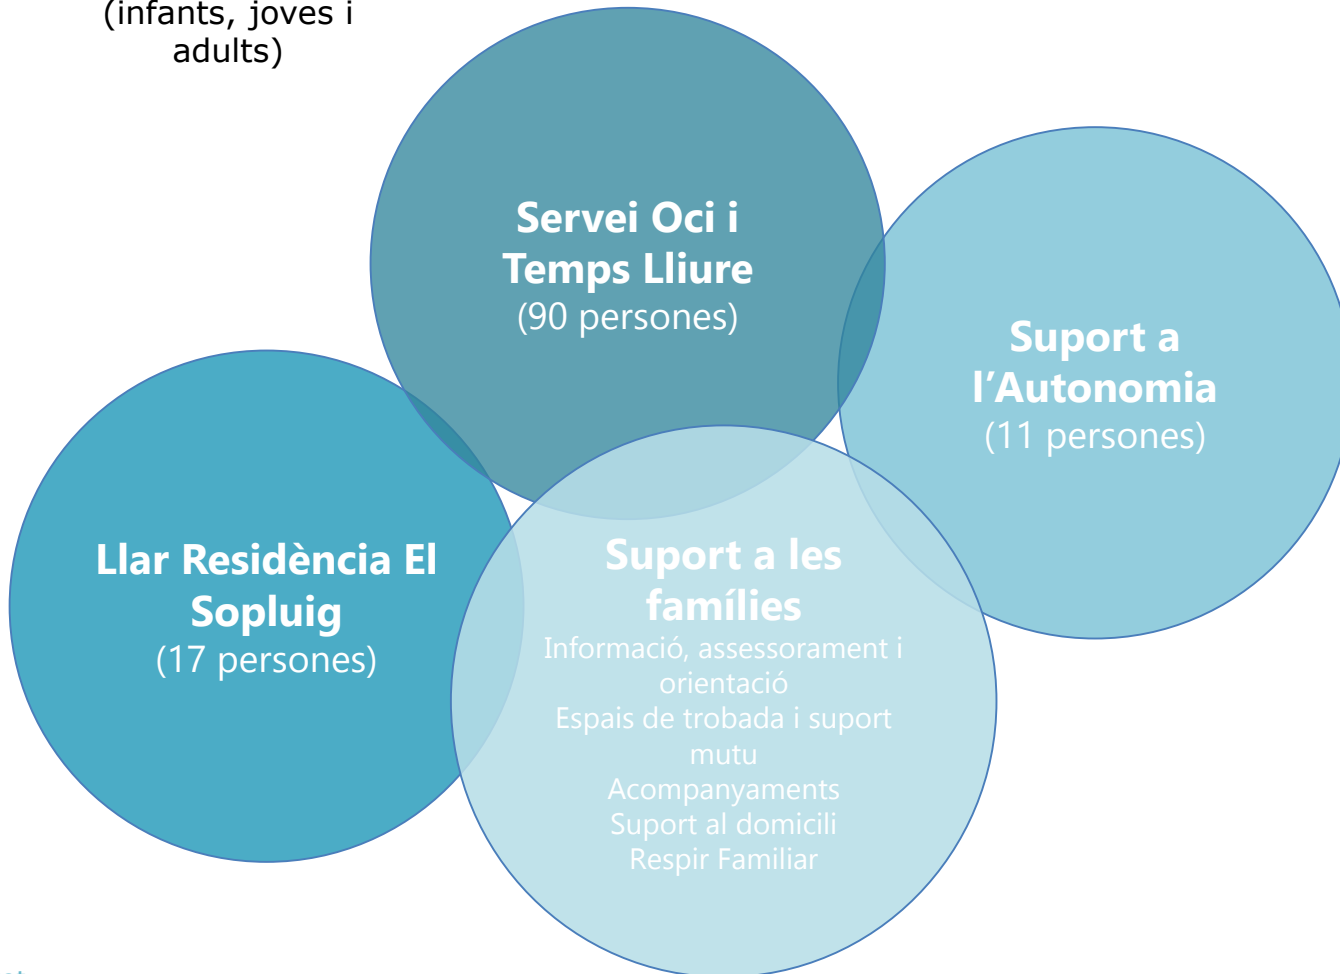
(infants, joves i adults)

Servei Oci i Temps Lliure
(90 persones)

Suport a l'Autonomia
(11 persones)

Llar Residència El Sopluig
(17 persones)

Suport a les famílies
Informació, assessorament i orientació
Espais de trobada i suport mutu
Acompanyaments
Suport al domicili
Respir Familiar